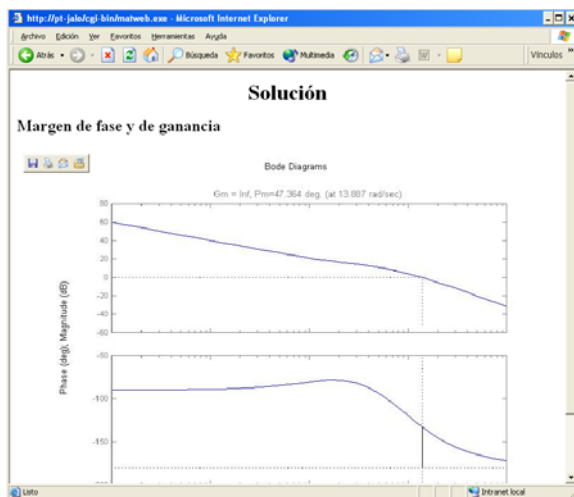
http://pt-jalo/cgi-bin/matweb.exe - Microsoft Internet Explorer

Archivo Edición Ver Favoritos Herramientas Ayuda

Atrás Búsqueda Favoritos Multimedia Vínculos

Solución

Margen de fase y de ganancia

Bode Diagrams

Gm = Inf, Pm=47.364 deg. (at 13.887 rad/sec)

80
60
40
20
0
-20
-40
-60

Phase (deg); Magnitude (dB)

-50
-100
-150

Listo

Intranet local